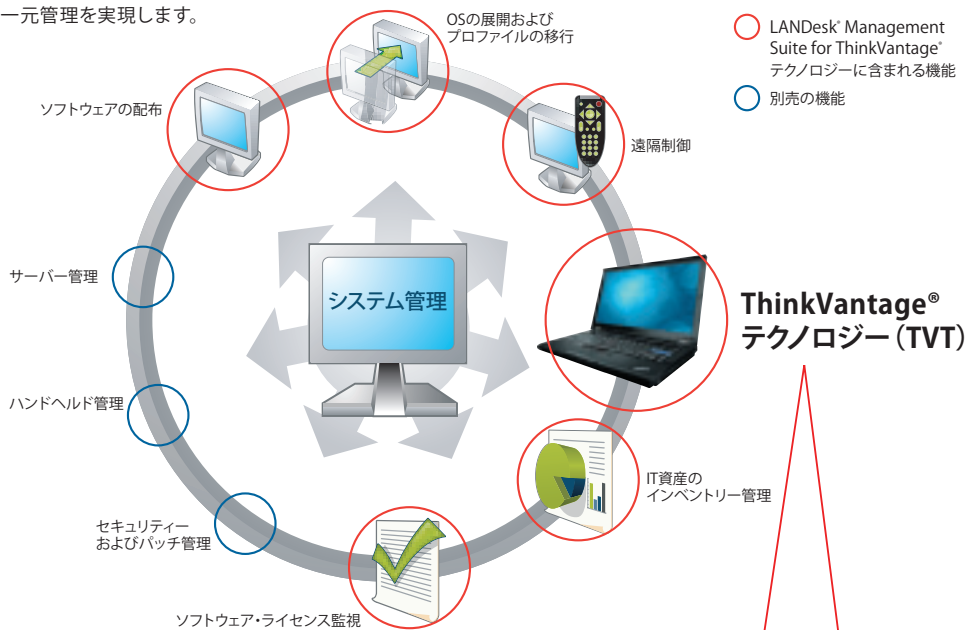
一元管理を実現します。

OSの展開および
プロファイルの移行

LANDesk® Management Suite for ThinkVantage® テクノロジーに含まれる機能

別売の機能

ソフトウェアの配布

遠隔制御

サーバー管理

システム管理

ThinkVantage®
テクノロジー（TVT）

ハンドヘルド管理

IT資産の
インベントリー管理

セキュリティー
およびパッチ管理

ソフトウェア・ライセンス監視